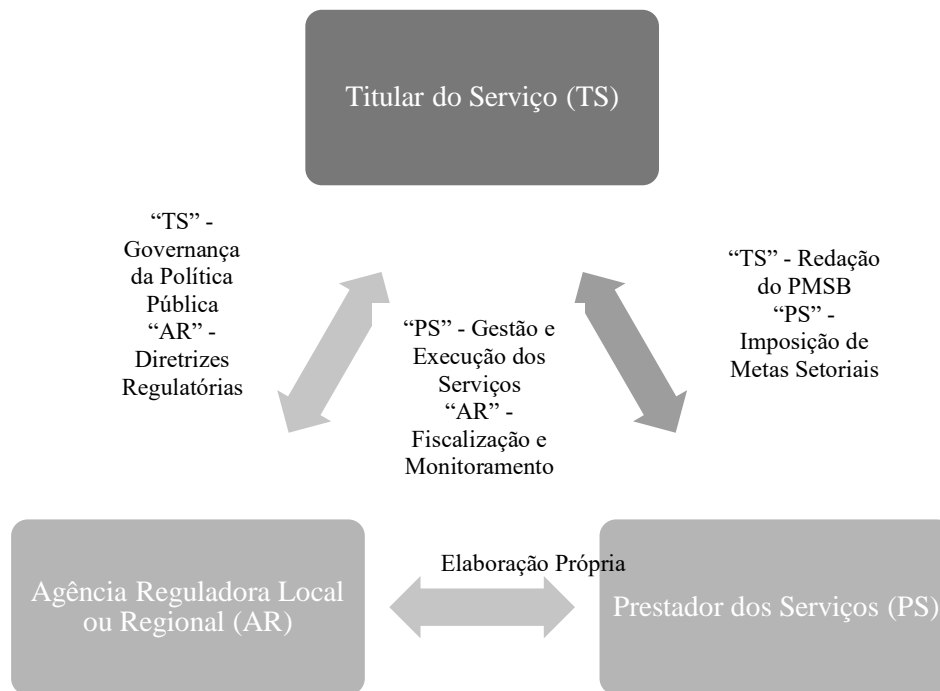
Titular do Serviço (TS)

“TS” - Governança da Política Pública “AR” - Diretrizes Regulatórias

“PS” - Gestão e Execução dos Serviços “AR” - Fiscalização e Monitoramento

“TS” - Redação do PMSB “PS” - Imposição de Metas Setoriais

Elaboração Própria

Agência Reguladora Local ou Regional (AR)

Prestador dos Serviços (PS)